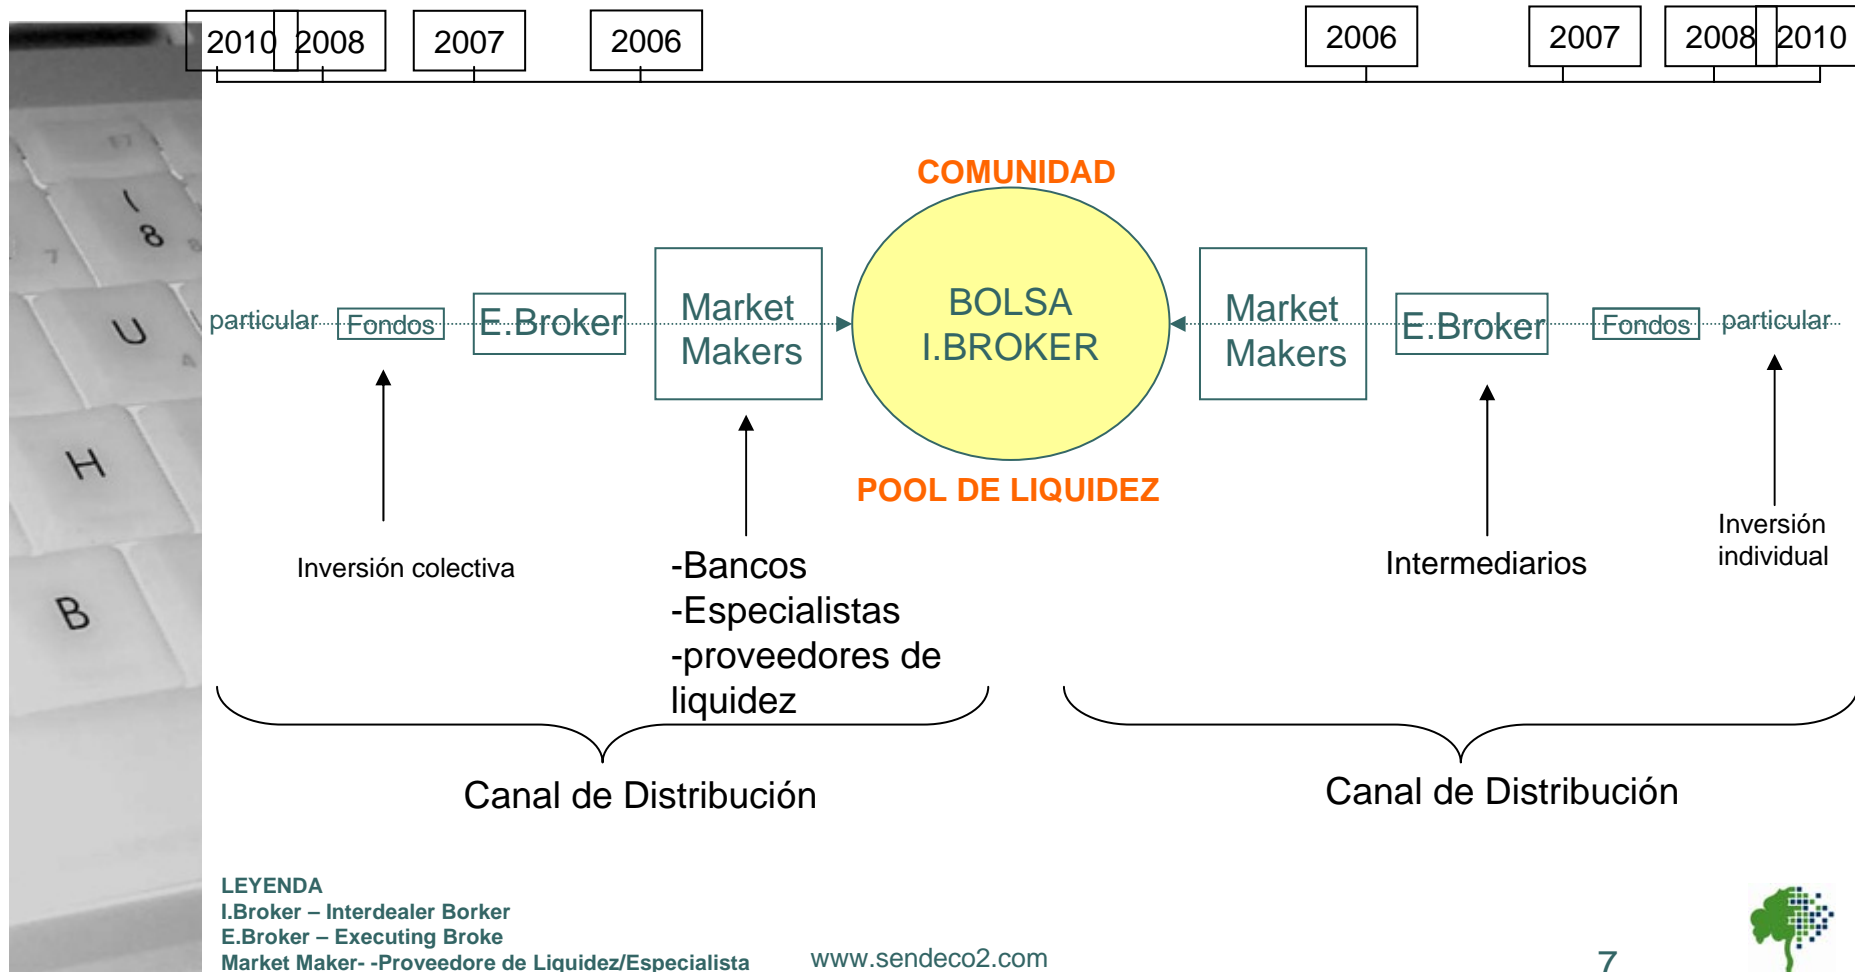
2010 2008 2007 2006

2006 2007 2008 2010

COMUNIDAD

particular Fondos E.Broker Market Makers

BOLSA I.BROKER

Market Makers E.Broker Fondos particular

POOL DE LIQUIDEZ

Inversión colectiva

-Bancos
-Especialistas
-proveedores de liquidez

Intermediarios

Inversión individual

Canal de Distribución

Canal de Distribución

LEYENDA
I.Broker – Interdealer Borker
E.Broker – Executing Broke
Market Maker- -Proveedore de Liquidez/Especialista

www.sendeco2.com

7